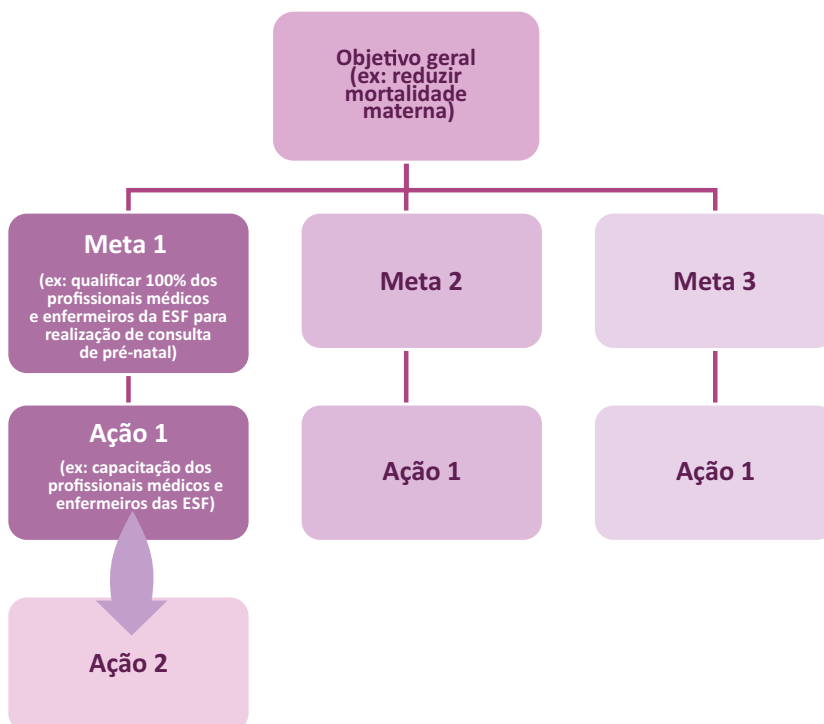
Objetivo geral (ex: reduzir mortalidade materna)

Meta 1

(ex: qualificar 100% dos profissionais médicos e enfermeiros da ESF para realização de consulta de pré-natal)

Meta 2

Meta 3

Ação 1

(ex: capacitação dos profissionais médicos e enfermeiros das ESF)

Ação 1

Ação 1

Ação 2